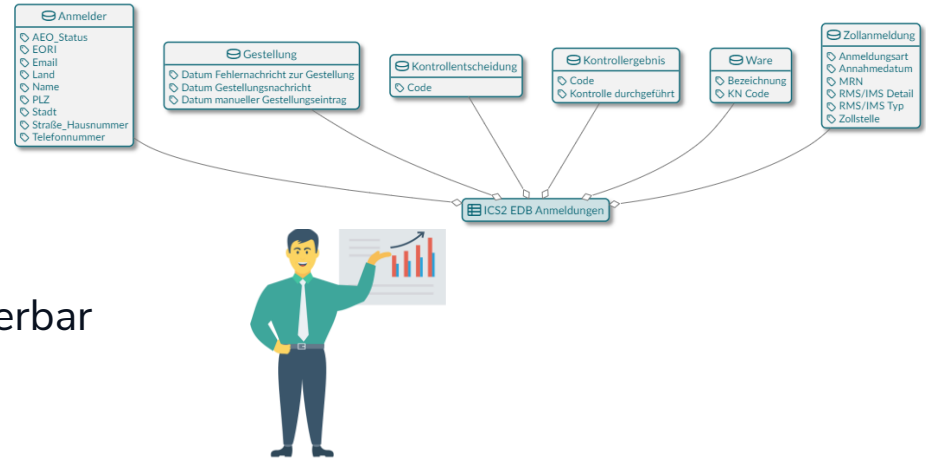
Anmelder
AEO_Status
EORI
Email
Land
Name
PLZ
Stadt
Straße_Hausnummer
Telefonnummer

Gestellung
Datum Fehlernachricht zur Gestellung
Datum Gestellungsnachricht
Datum manueller Gestellungseintrag

Kontrollentscheidung
Code

Kontrollergebnis
Code
Kontrolle durchgeführt

Ware
Bezeichnung
KN Code

Zollanmeldung
Anmeldungsart
Annahmedatum
MRN
RMS/IMS Detail
RMS/IMS Typ
Zollstelle

ICS2 EDB Anmeldungen

erbar